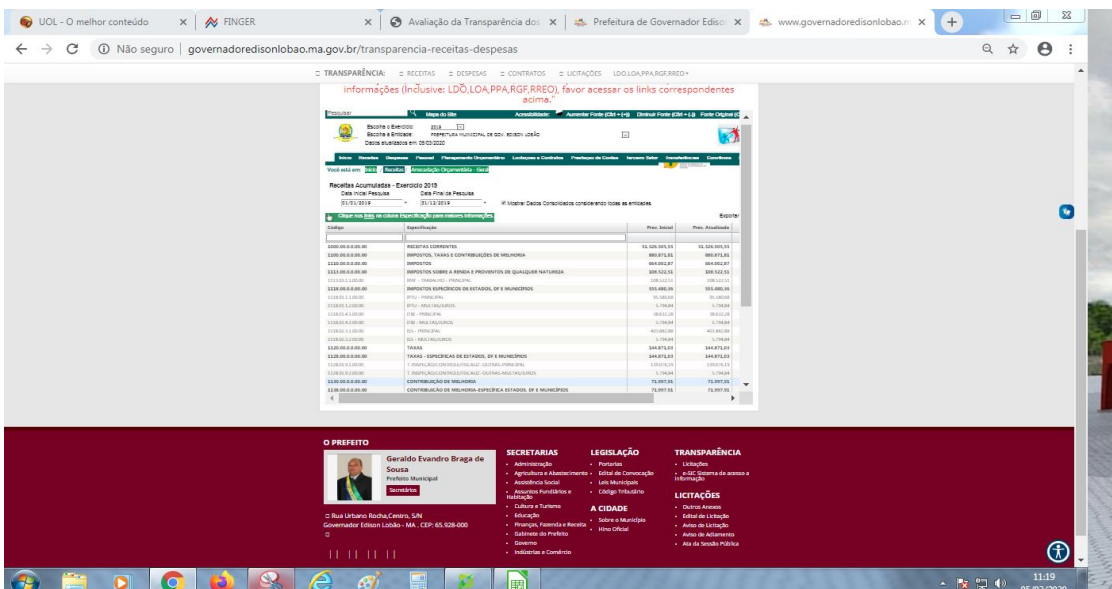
UOL - O melhor conteúdo × FINGER × Avaliação da Transparência dos × Prefeitura de Governador Edison × www.governadoredisonlobao.m ×

Não seguro | governadoredisonlobao.ma.gov.br/transparencia-receitas-despesas

TRANSPARÊNCIA: RECEITAS DESPESAS CONTRATOS LICITAÇÕES LDO,LOA,PPA,RGF,RREO

informações (Inclusive: LDO,LOA,PPA,RGF,RREO), favor acessar os links correspondentes acima."

Pesquisar Mapa do Site Acessibilidade: Aumentar Fonte (Ctrl + (+)) Diminuir Fonte (Ctrl + (-)) Fonte Original

Escolha o Exercício: 2019
Escolha a Entidade: PREFEITURA MUNICIPAL DE GOV. EDISON LOBÃO
Dados atualizados em: 28/03/2020

Início Receitas Despesas Pessoal Planejamento Orçamentário Licitações e Contratos Prestação de Contas Terceiro Setor Transferências Convênios

Você está em: Início Receitas Arrecadação Orçamentária - Geral

Receitas Acumuladas - Exercício 2019
Data Inicial Pesquisa Data Final de Pesquisa
01/01/2019 31/12/2019 Mostrar Dados Consolidados considerando todas as entidades.

Clique nos links na coluna Especificação para maiores informações.
Exportar

| Código | Especificação | Prev. Inicial | Prev. Atualizada |
|---|---|---|---|
| 1000.00.0.0.00.00 | RECEITAS CORRENTES | 51.526.305,55 | 51.526.305,55 |
| 1100.00.0.0.00.00 | IMPOSTOS, TAXAS E CONTRIBUIÇÕES DE MELHORIA | 980.871,91 | 980.871,91 |
| 1110.00.0.0.00.00 | IMPOSTOS | 964.002,87 | 964.002,87 |
| 1113.00.0.0.00.00 | IMPOSTOS SOBRE A RENDA E PROVENTOS DE QUALQUER NATUREZA | 308.522,51 | 308.522,51 |
| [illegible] | IRRF - TRABALHO - PRINCIPAL | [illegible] | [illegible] |
| 1118.00.0.0.00.00 | IMPOSTOS ESPECÍFICOS DE ESTADOS, DF E MUNICÍPIOS | 555.480,36 | 555.480,36 |
| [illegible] | IPTU - PRINCIPAL | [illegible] | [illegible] |
| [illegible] | IPTU - MULTAS/JUROS | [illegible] | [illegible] |
| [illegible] | ITBI - PRINCIPAL | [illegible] | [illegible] |
| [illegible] | ITBI - MULTAS/JUROS | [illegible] | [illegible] |
| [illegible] | ISS - PRINCIPAL | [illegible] | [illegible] |
| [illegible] | ISS - MULTAS/JUROS | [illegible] | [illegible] |
| 1120.00.0.0.00.00 | TAXAS | 144.871,03 | 144.871,03 |
| 1128.00.0.0.00.00 | TAXAS - ESPECÍFICAS DE ESTADOS, DF E MUNICÍPIOS | 144.871,03 | 144.871,03 |
| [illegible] | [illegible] | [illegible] | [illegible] |
| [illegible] | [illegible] | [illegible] | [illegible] |
| 1130.00.0.0.00.00 | CONTRIBUIÇÃO DE MELHORIA | 71.997,55 | 71.997,55 |
| 1138.00.0.0.00.00 | CONTRIBUIÇÃO DE MELHORIA-ESPECÍFICA ESTADOS, DF E MUNICÍPIOS | 71.997,55 | 71.997,55 |

O PREFEITO
Geraldo Evandro Braga de Sousa
Prefeito Municipal
Secretários

Rua Urbano Rocha,Centro, S/N
Governador Edison Lobão - MA . CEP: 65.928-000

SECRETARIAS
Administração
Agricultura e Abastecimento
Assistência Social
Assuntos Fundiários e Habitação
Cultura e Turismo
Educação
Finanças, Fazenda e Receita
Gabinete do Prefeito
Governo
Indústrias e Comércio

LEGISLAÇÃO
Portarias
Edital de Convocação
Leis Municipais
Código Tributário

A CIDADE
Sobre o Município
Hino Oficial

TRANSPARÊNCIA
Licitações
e-SIC Sistema de acesso a informação

LICITAÇÕES
Outros Anexos
Edital de Licitação
Aviso de Licitação
Aviso de Adiamento
Ata da Sessão Pública

11:19